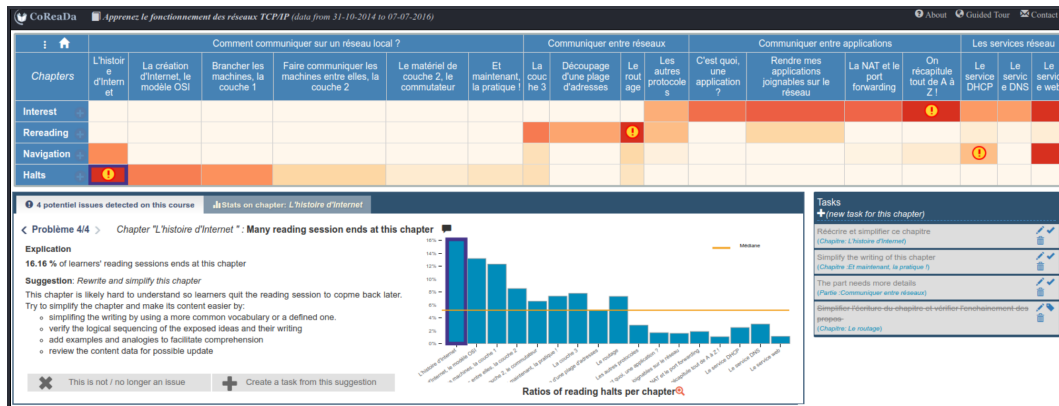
CoReaDa Apprenez le fonctionnement des réseaux TCP/IP (data from 31-10-2014 to 07-07-2016) About Guided Tour Contact

| Chapters | L'histoire d'internet | La création d'Internet, le modèle OSI | Brancher les machines, la couche 1 | Faire communiquer les machines entre elles, la couche 2 | Le matériel de couche 2, le commutateur | Et maintenant, la pratique ! | La couche 3 | Découpage d'une plage d'adresses | Le routage | Les autres protocoles | C'est quoi, une application ? | Rendre mes applications joignables sur le réseau | La NAT et le port forwarding | On récapitule tout de A à Z ! | Le service DHCP | Le service DNS | Le service web |
|---|---|---|---|---|---|---|---|---|---|---|---|---|---|---|---|---|---|
| Interest | | | | | | | | | | | | | | ! | | | |
| Rereading | | | | | | | | | ! | | | | | | | | |
| Navigation | | | | | | | | | | | | | | | ! | | |
| Halts | ! | | | | | | | | | | | | | | | | |

Comment communiquer sur un réseau local ? | Communiquer entre réseaux | Communiquer entre applications | Les services réseau

4 potentiel issues detected on this course | Stats on chapter: L'histoire d'Internet

Problème 4/4 Chapter "L'histoire d'Internet" : Many reading session ends at this chapter

Explication
16.16 % of learners' reading sessions ends at this chapter

Suggestion: Rewrite and simplify this chapter
This chapter is likely hard to understand so learners quit the reading session to copme back later. Try to simplify the chapter and make its content easier by:
simplifying the writing by using a more common vocabulary or a defined one.
verify the logical sequencing of the exposed ideas and their writing
add examples and analogies to facilitate comprehension
review the content data for possible update

This is not / no longer an issue | Create a task from this suggestion

16% 14% 12% 10% 8% 6% 4% 2% 0%
Médiane
L'histoire d'Internet, La création d'Internet, le modèle OSI, Brancher les machines, la couche 1, Faire communiquer les machines entre elles, la couche 2, Le matériel de couche 2, le commutateur, Et maintenant, la pratique !, La couche 3, Découpage d'une plage d'adresses, Le routage, Les autres protocoles, C'est quoi, une application ?, Rendre mes applications joignables sur le réseau, La NAT et le port forwarding, On récapitule tout de A à Z !, Le service DHCP, Le service DNS, Le service web
Ratios of reading halts per chapter

Tasks
(new task for this chapter)
Réécrire et simplifier ce chapitre
(Chapitre: L'histoire d'Internet)
Simplify the writing of this chapter
(Chapitre: Et maintenant, la pratique !)
The part needs more details
(Partie :Communiquer entre réseaux)
Simplifier l'écriture du chapitre et vérifier l'enchainement des propos
(Chapitre: Le routage)